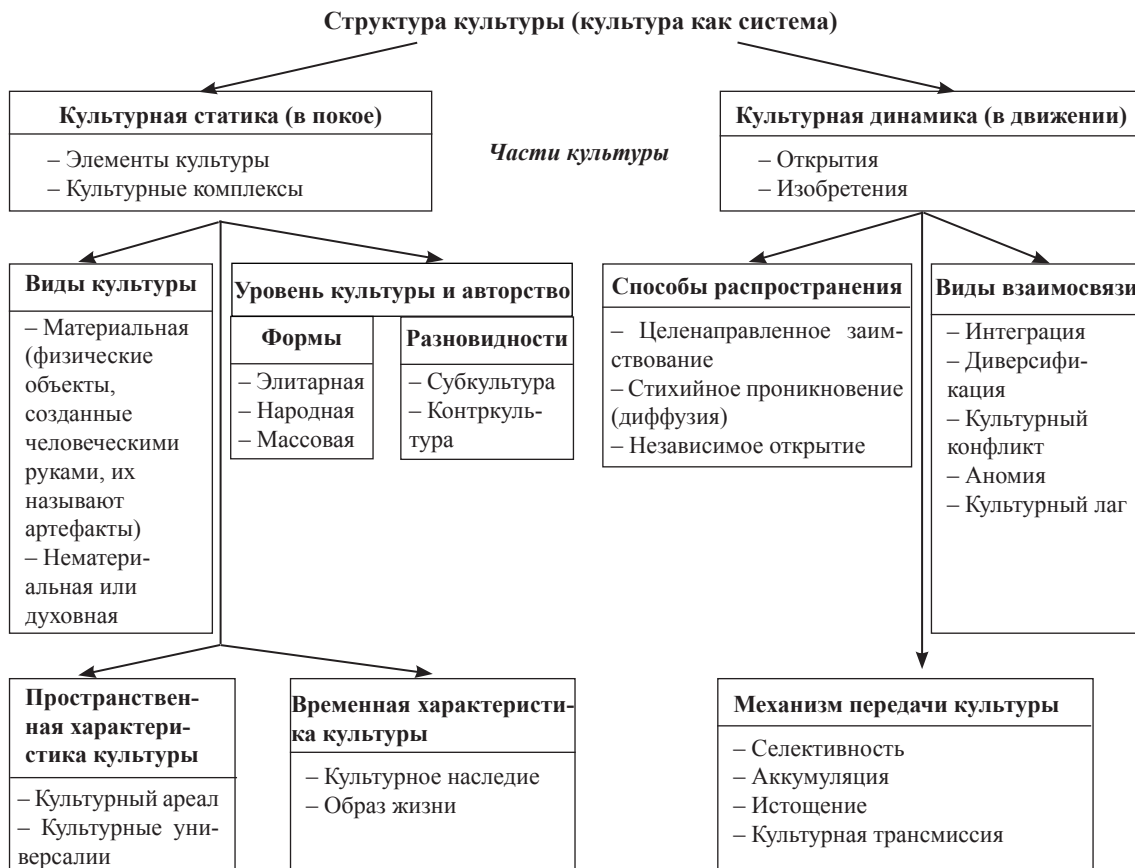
Структура культуры (культура как система)

Культурная статика (в покое)

– Элементы культуры
– Культурные комплексы

Части культуры

Культурная динамика (в движении)

– Открытия
– Изобретения

Виды культуры

– Материальная (физические объекты, созданные человеческими руками, их называют артефакты)
– Нематериальная или духовная

Уровень культуры и авторство

| Формы | Разновидности |
|---|---|
| – Элитарная<br>– Народная<br>– Массовая | – Субкультура<br>– Контркультура |

Способы распространения

– Целенаправленное заимствование
– Стихийное проникновение (диффузия)
– Независимое открытие

Виды взаимосвязи

– Интеграция
– Диверсификация
– Культурный конфликт
– Аномия
– Культурный лаг

Пространственная характеристика культуры

– Культурный ареал
– Культурные универсалии

Временная характеристика культуры

– Культурное наследие
– Образ жизни

Механизм передачи культуры

– Селективность
– Аккумуляция
– Истощение
– Культурная трансмиссия